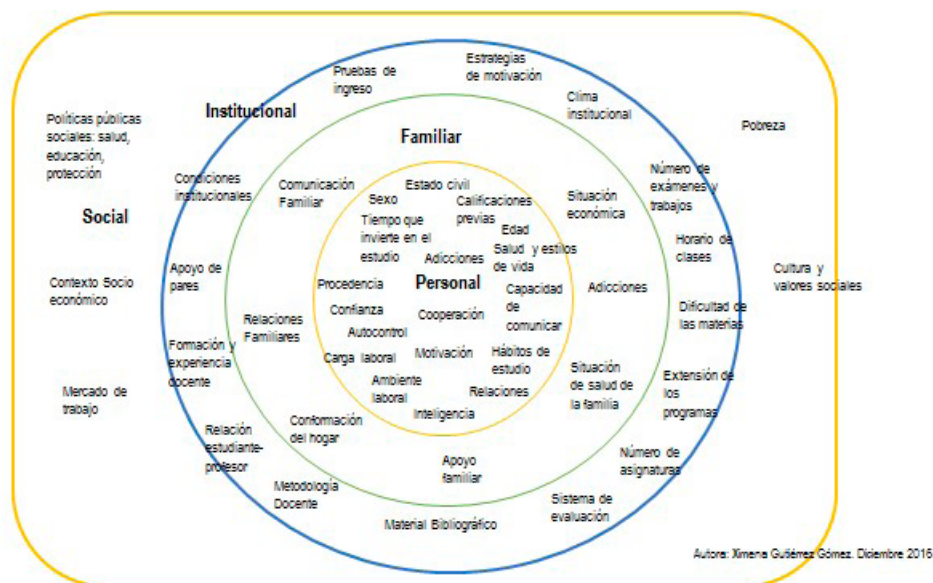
Pruebas de ingreso

Estrategias de motivación

Institucional

Clima institucional

Políticas públicas sociales: salud, educación, protección

Familiar

Pobreza

Condiciones institucionales

Comunicación Familiar

Estado civil

Sexo

Calificaciones previas

Situación económica

Número de exámenes y trabajos

Social

Tiempo que invierte en el estudio

Edad

Salud y estilos de vida

Adicciones

Horario de clases

Apoyo de pares

Cultura y valores sociales

Contexto Socio económico

Procedencia

Personal

Capacidad de comunicar

Adicciones

Dificultad de las materias

Confianza

Cooperación

Relaciones Familiares

Autocontrol

Formación y experiencia docente

Carga laboral

Motivación

Hábitos de estudio

Situación de salud de la familia

Extensión de los programas

Ambiente laboral

Relaciones

Mercado de trabajo

Inteligencia

Conformación del hogar

Relación estudiante-profesor

Número de asignaturas

Apoyo familiar

Metodología Docente

Sistema de evaluación

Material Bibliográfico

Autora: Ximena Gutiérrez Gómez. Diciembre 2016